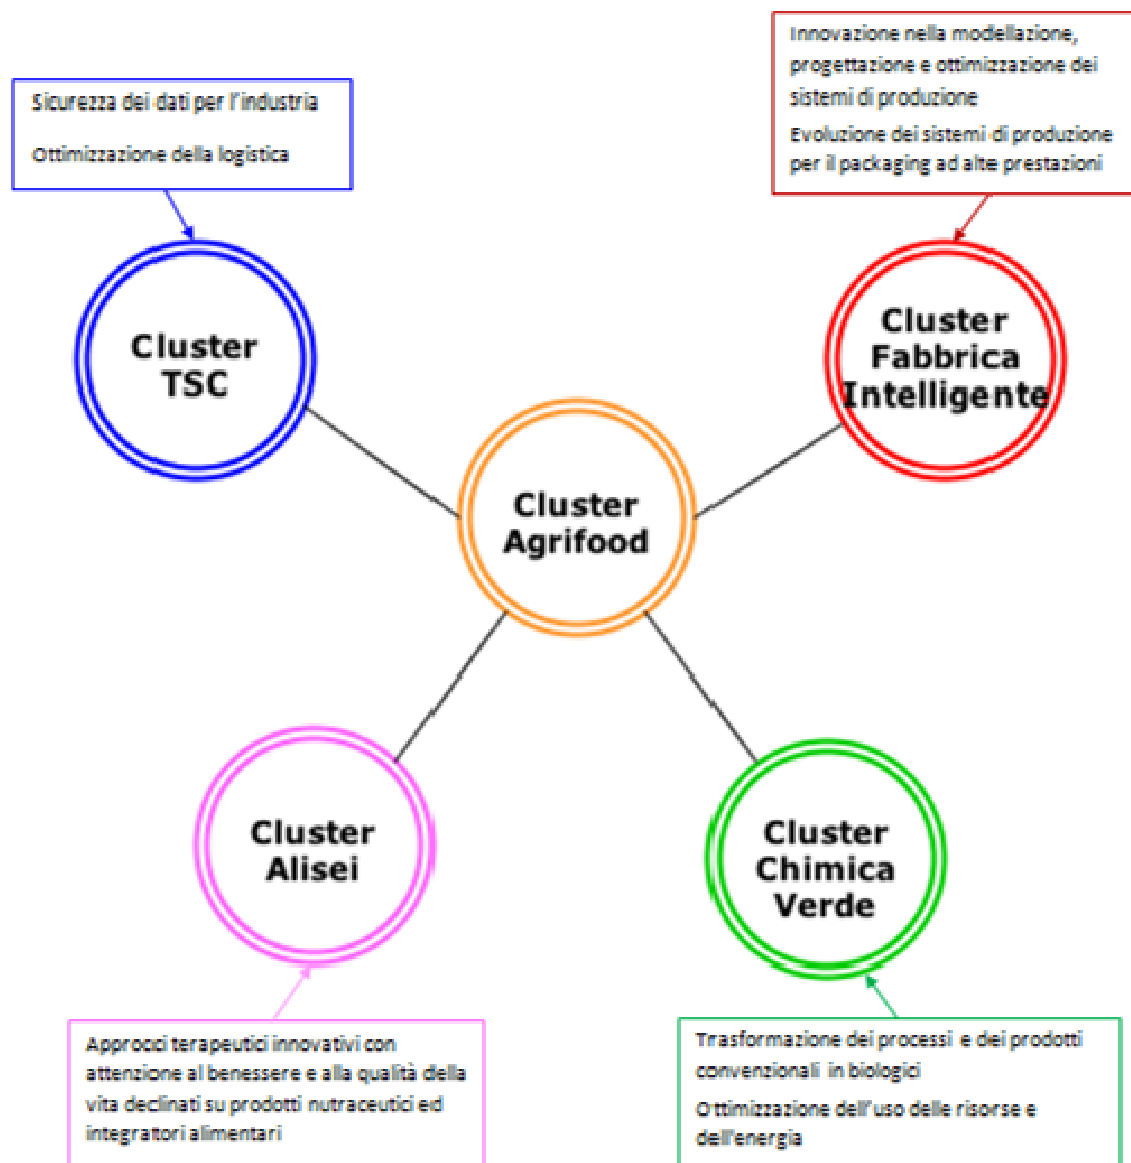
Sicurezza dei dati per l'industria

Ottimizzazione della logistica

Innovazione nella modellazione, progettazione e ottimizzazione dei sistemi di produzione

Evoluzione dei sistemi di produzione per il packaging ad alte prestazioni

Cluster TSC

Cluster Fabbrica Intelligente

Cluster Agrifood

Cluster Alisei

Cluster Chimica Verde

Approcci terapeutici innovativi con attenzione al benessere e alla qualità della vita declinati su prodotti nutraceutici ed integratori alimentari

Trasformazione dei processi e dei prodotti convenzionali in biologici

Ottimizzazione dell'uso delle risorse e dell'energia